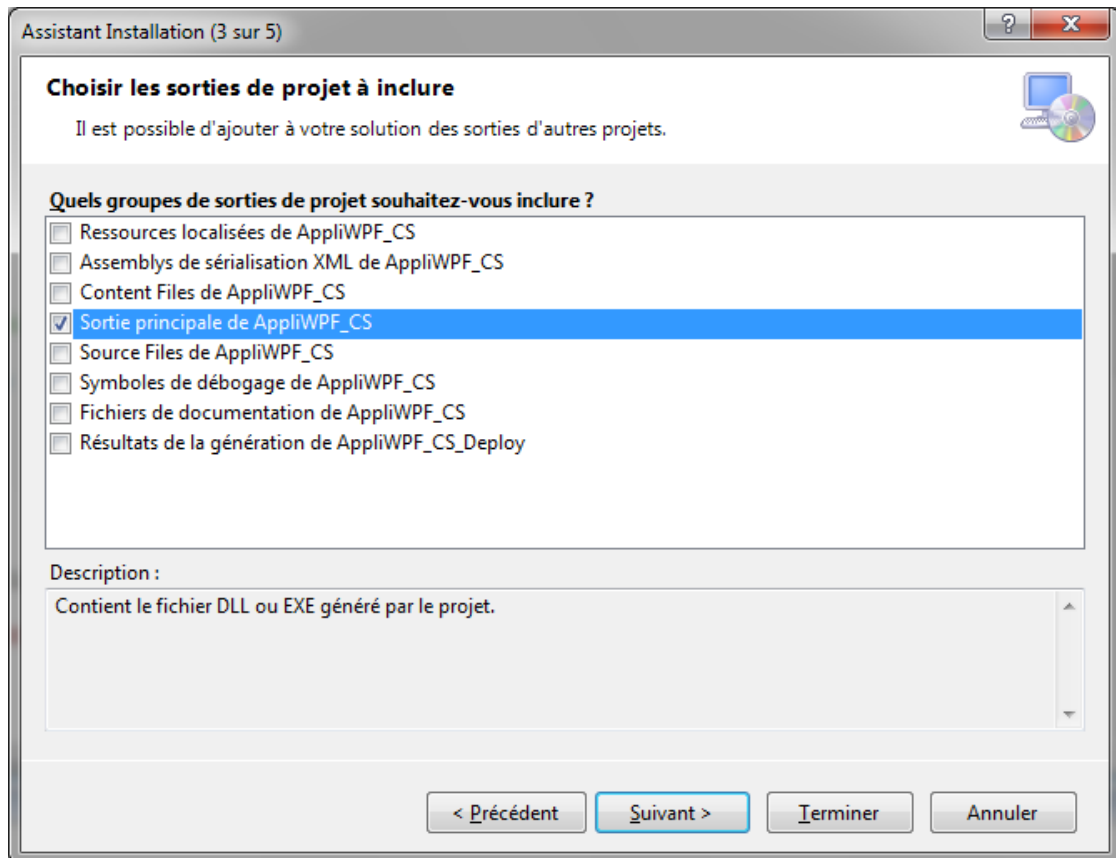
Assistant Installation (3 sur 5)

?
X

Choisir les sorties de projet à inclure

Il est possible d'ajouter à votre solution des sorties d'autres projets.

Quels groupes de sorties de projet souhaitez-vous inclure ?

Ressources localisées de AppliWPF_CS
Assemblys de sérialisation XML de AppliWPF_CS
Content Files de AppliWPF_CS
Sortie principale de AppliWPF_CS
Source Files de AppliWPF_CS
Symboles de débogage de AppliWPF_CS
Fichiers de documentation de AppliWPF_CS
Résultats de la génération de AppliWPF_CS_Deploy

Description :

Contient le fichier DLL ou EXE généré par le projet.

< Précédent
Suivant >
Terminer
Annuler